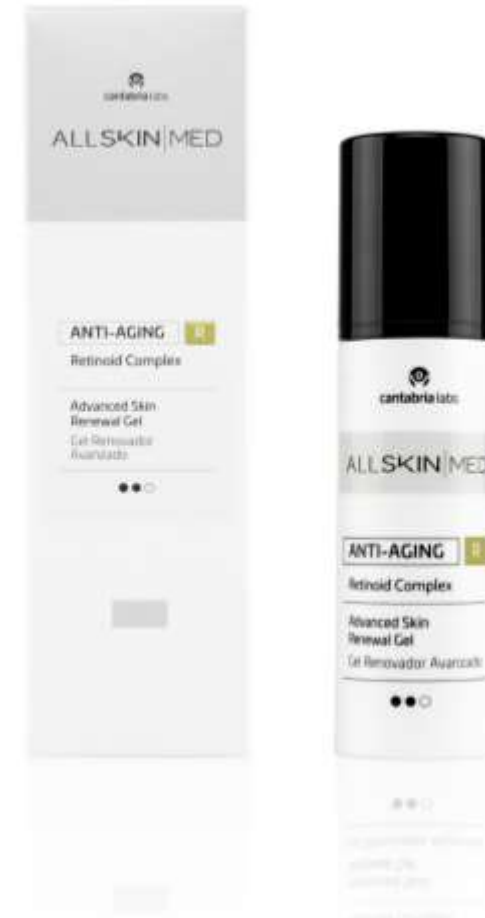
cantabria labs
ALLSKIN|MED

ANTI-AGING R
Retinoid Complex

Advanced Skin Renewal Gel
Gel Renovador Avanzado

cantabria labs
ALLSKIN|MED

ANTI-AGING R
Retinoid Complex

Advanced Skin Renewal Gel
Gel Renovador Avanzado